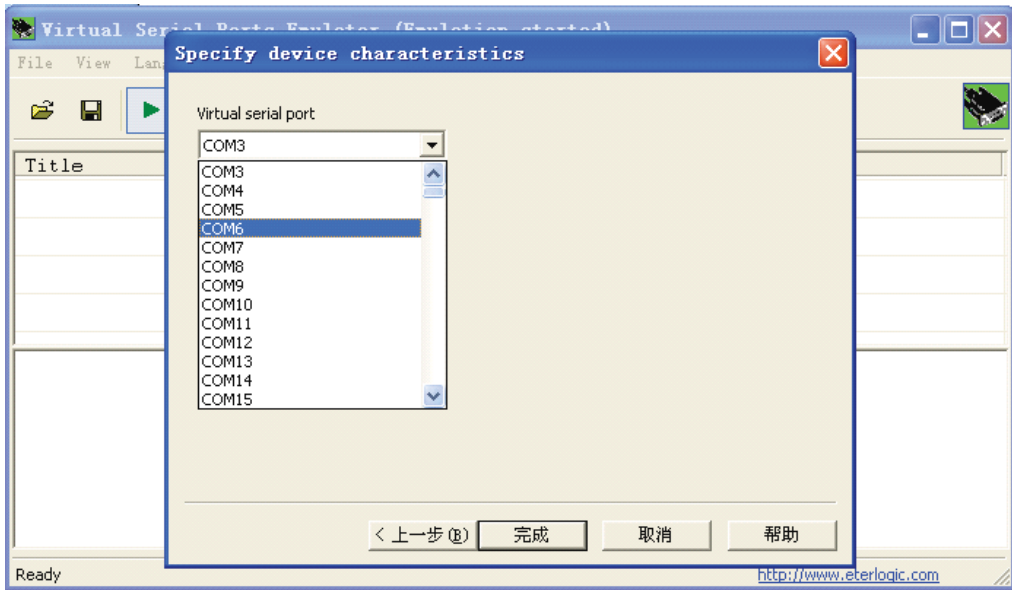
Virtual Seri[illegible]

File View Lan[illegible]

Title

Specify device characteristics

Virtual serial port

COM3

COM3
COM4
COM5
COM6
COM7
COM8
COM9
COM10
COM11
COM12
COM13
COM14
COM15

< 上一步(B)
完成
取消
帮助

Ready

http://www.eterlogic.com